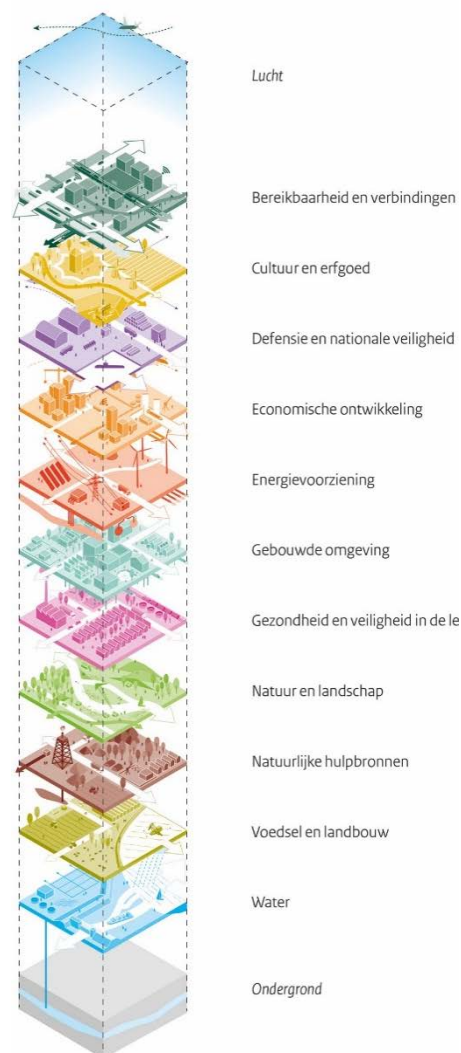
Lucht

Bereikbaarheid en verbindingen

Cultuur en erfgoed

Defensie en nationale veiligheid

Economische ontwikkeling

Energievoorziening

Gebouwde omgeving

Gezondheid en veiligheid in de le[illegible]

Natuur en landschap

Natuurlijke hulpbronnen

Voedsel en landbouw

Water

Ondergrond